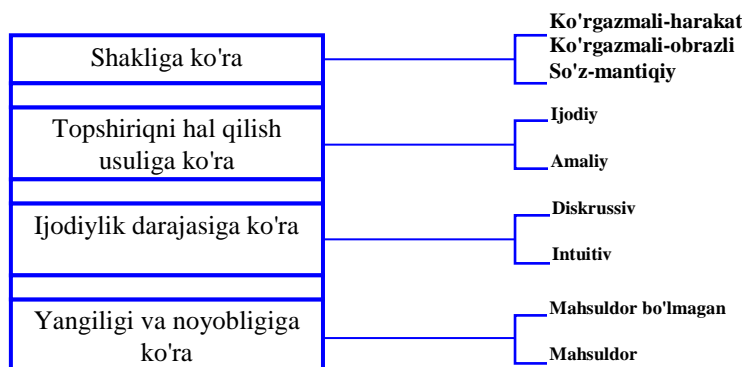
Shakliga ko'ra

Ko'rgazmali-harakat
Ko'rgazmali-obrazli
So'z-mantiqiy

Topshiriqni hal qilish usuliga ko'ra

Ijodiy
Amaliy

Ijodiylik darajasiga ko'ra

Diskrussiv
Intuitiv

Yangiligi va noyobligiga ko'ra

Mahsuldor bo'lmagan
Mahsuldor